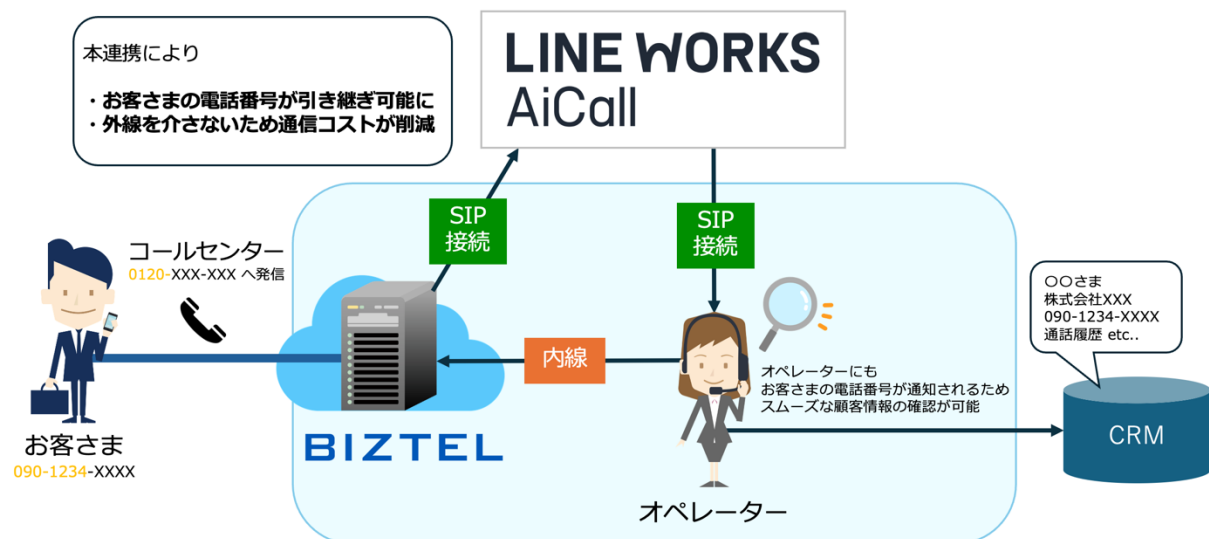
本連携により

・お客さまの電話番号が引き継ぎ可能に
・外線を介さないため通信コストが削減

LINE WORKS
AiCall

SIP
接続

SIP
接続

コールセンター
0120-XXX-XXX へ発信

内線

オペレーターにも
お客さまの電話番号が通知されるため
スムーズな顧客情報の確認が可能

〇〇さま
株式会社XXX
090-1234-XXXX
通話履歴 etc..

CRM

BIZTEL

お客さま
090-1234-XXXX

オペレーター